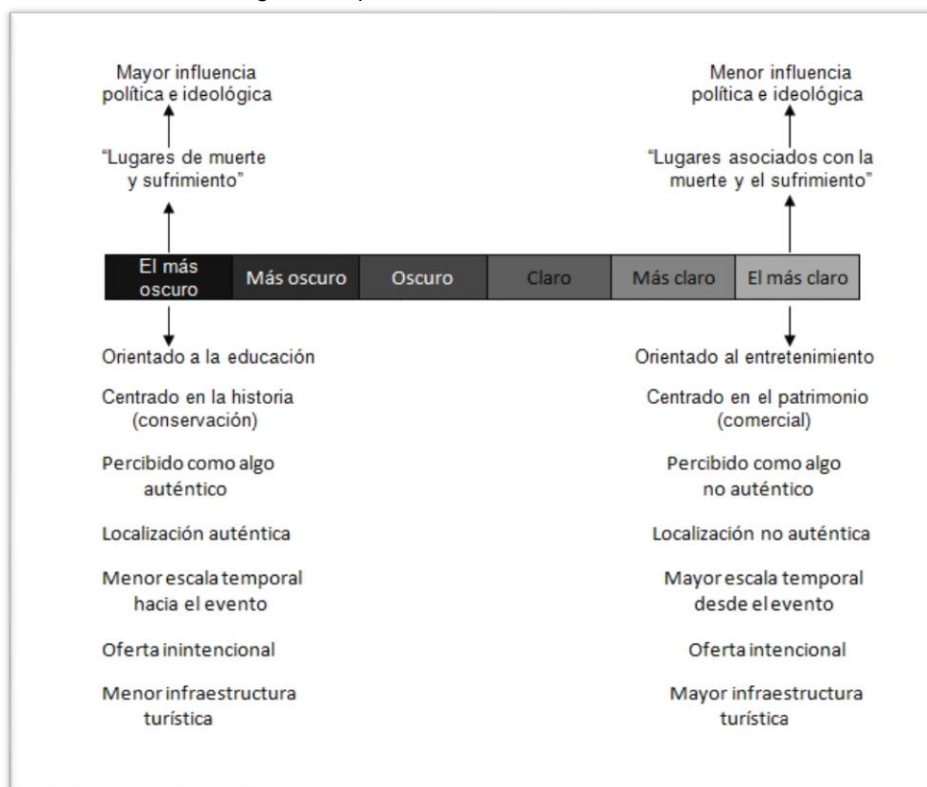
Mayor influencia política e ideológica

"Lugares de muerte y sufrimiento"

Menor influencia política e ideológica

"Lugares asociados con la muerte y el sufrimiento"

| El más oscuro | Más oscuro | Oscuro | Claro | Más claro | El más claro |
|---|---|---|---|---|---|

Orientado a la educación

Centrado en la historia (conservación)

Percibido como algo auténtico

Localización auténtica

Menor escala temporal hacia el evento

Oferta inintencional

Menor infraestructura turística

Orientado al entretenimiento

Centrado en el patrimonio (comercial)

Percibido como algo no auténtico

Localización no auténtica

Mayor escala temporal desde el evento

Oferta intencional

Mayor infraestructura turística